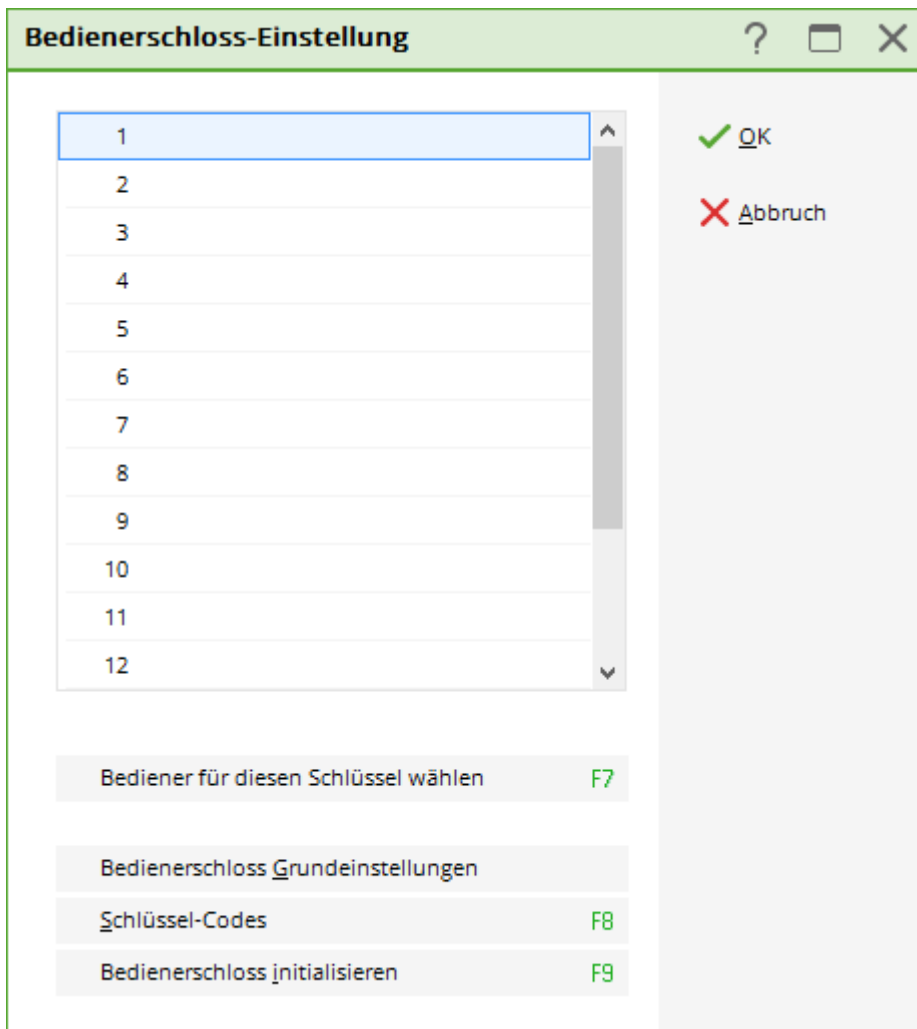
Bedienerschloss-Einstellung

?

1
2
3
4
5
6
7
8
9
10
11
12

OK

Abbruch

Bediener für diesen Schlüssel wählen F7

Bedienerschloss Grundeinstellungen

Schlüssel-Codes F8

Bedienerschloss initialisieren F9